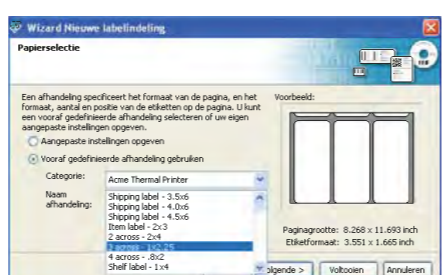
Wizard Nieuwe labelindeling

Papierselectie

Een afhandeling specificeert het formaat van de pagina, en het formaat, aantal en positie van de etiketten op de pagina. U kunt een vooraf gedefinieerde afhandeling selecteren of uw eigen aangepaste instellingen opgeven.

Aangepaste instellingen opgeven

Vooraf gedefinieerde afhandeling gebruiken

Categorie: Acme Thermal Printer

Naam afhandeling:

Shipping label - 3.5x6
Shipping label - 4.0x6
Shipping label - 4.5x6
Item label - 2x3
2 across - 2x4
2 across - 1x2.25
4 across - .8x2
Shelf label - 1x4

Voorbeeld:

Paginagrootte: 8.268 x 11.693 inch
Etiketformaat: 3.551 x 1.665 inch

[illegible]olgende > Voltooien Annuleren